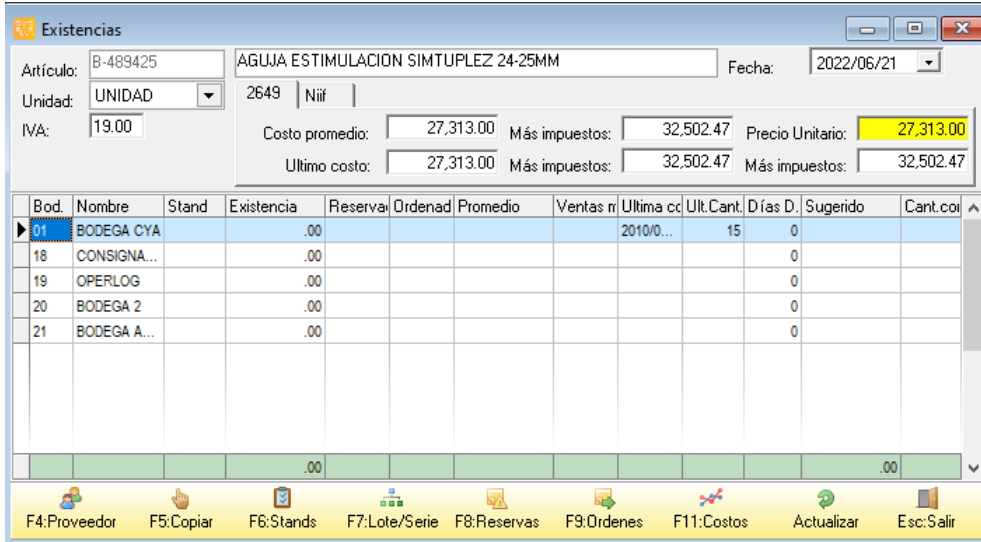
Existencias

Artículo: B-489425 AGUJA ESTIMULACION SIMTUPLEZ 24-25MM Fecha: 2022/06/21

Unidad: UNIDAD

IVA: 19.00

2649 Niif

Costo promedio: 27,313.00 Más impuestos: 32,502.47 Precio Unitario: 27,313.00

Ultimo costo: 27,313.00 Más impuestos: 32,502.47 Más impuestos: 32,502.47

| Bod. | Nombre | Stand | Existencia | Reserva | Ordenad | Promedio | Ventas m | Ultima co | Ult.Cant. | Días D. | Sugerido | Cant.co |
|---|---|---|---|---|---|---|---|---|---|---|---|---|
| 01 | BODEGA CYA | | .00 | | | | | 2010/0... | 15 | 0 | | |
| 18 | CONSIGNA... | | .00 | | | | | | | 0 | | |
| 19 | OPERLOG | | .00 | | | | | | | 0 | | |
| 20 | BODEGA 2 | | .00 | | | | | | | 0 | | |
| 21 | BODEGA A... | | .00 | | | | | | | 0 | | |
| | | | .00 | | | | | | | | .00 | |

F4:Proveedor F5:Copiar F6:Stands F7:Lote/Serie F8:Reservas F9:Ordenes F11:Costos Actualizar Esc:Salir